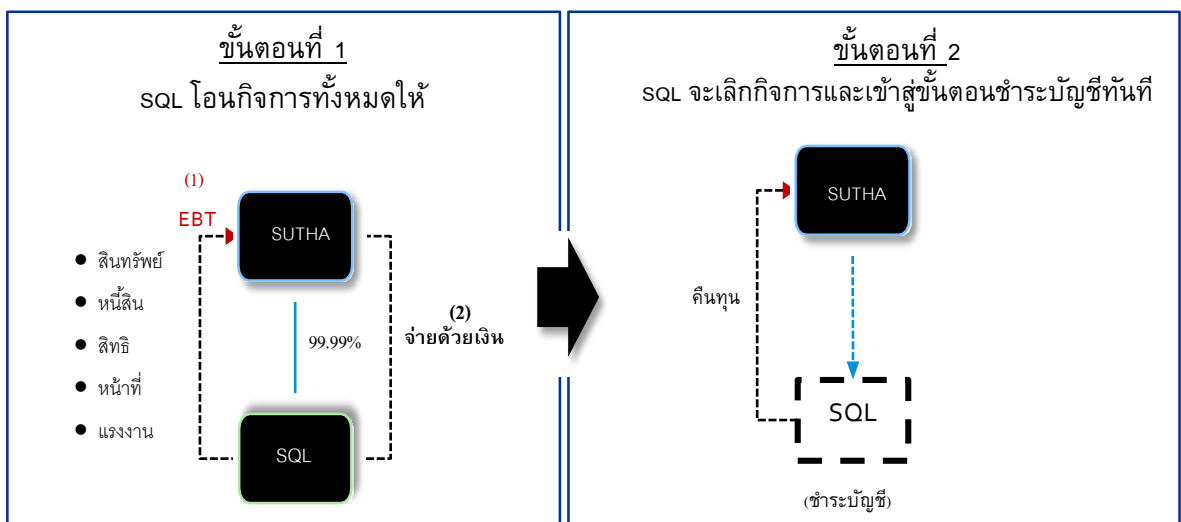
ขั้นตอนที่ 1

SQL โอนกิจการทั้งหมดให้

(1)

EBT

SUTHA

• สินทรัพย์

• หนี้สิน

• สิทธิ

• หน้าที่

• แรงงาน

99.99%

(2)
จ่ายด้วยเงิน

SQL

ขั้นตอนที่ 2

SQL จะเลิกกิจการและเข้าสู่ขั้นตอนชำระบัญชีทันที

SUTHA

คืนทุน

SQL

(ชำระบัญชี)